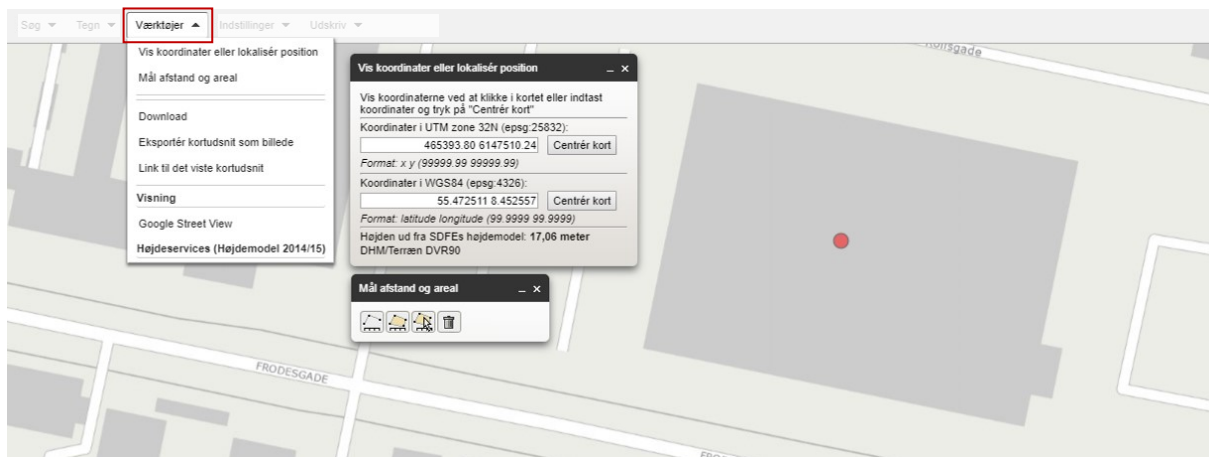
Søg ▾ Tegn ▾ Værktøjer ▴ Indstillinger ▾ Udskriv ▾

Vis koordinater eller lokalisér position
Mål afstand og areal
Download
Eksportér kortudsnit som billede
Link til det viste kortudsnit
Visning
Google Street View
Højdeservices (Højdemodel 2014/15)

Vis koordinater eller lokalisér position _ ×

Vis koordinaterne ved at klikke i kortet eller indtast koordinater og tryk på "Centrér kort"
Koordinater i UTM zone 32N (epsg:25832):
465393.80 6147510.24 Centrér kort
Format: x y (99999.99 99999.99)
Koordinater i WGS84 (epsg:4326):
55.472511 8.452557 Centrér kort
Format: latitude longitude (99.9999 99.9999)
Højden ud fra SDFEs højdemodel: 17,06 meter DHM/Terræn DVR90

Mål afstand og areal _ ×

Rolfsgade
FRODESGADE
FRO